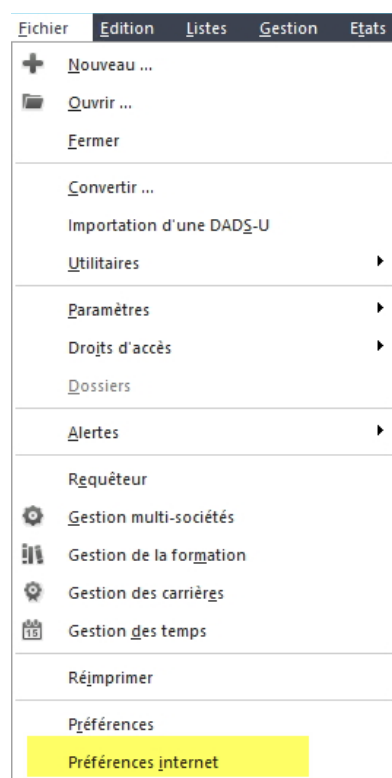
Fichier Edition Listes Gestion Etats

Nouveau ...
Ouvrir ...
Fermer

Convertir ...
Importation d'une DADS-U
Utilitaires

Paramètres
Droits d'accès
Dossiers

Alertes

Requêteur
Gestion multi-sociétés
Gestion de la formation
Gestion des carrières
15
Gestion des temps

Réimprimer

Préférences
Préférences internet